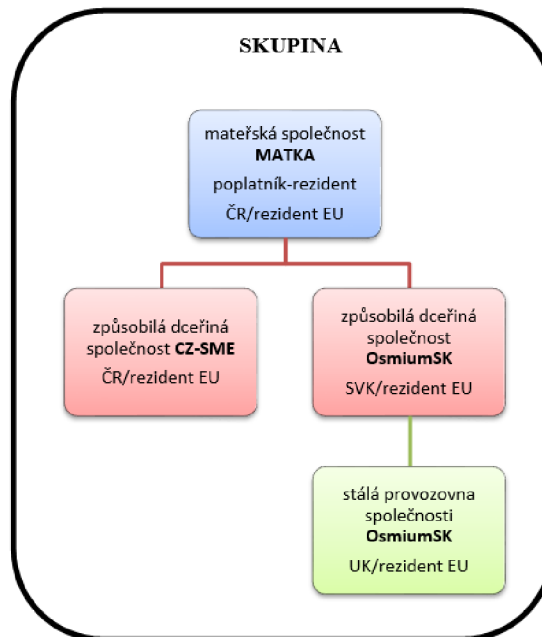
SKUPINA

mateřská společnost **MATKA**
poplatník-rezident
ČR/rezident EU

způsobilá dceřiná společnost **CZ-SME**
ČR/rezident EU

způsobilá dceřiná společnost **OsmiumSK**
SVK/rezident EU

stálá provozovna společnosti **OsmiumSK**
UK/rezident EU